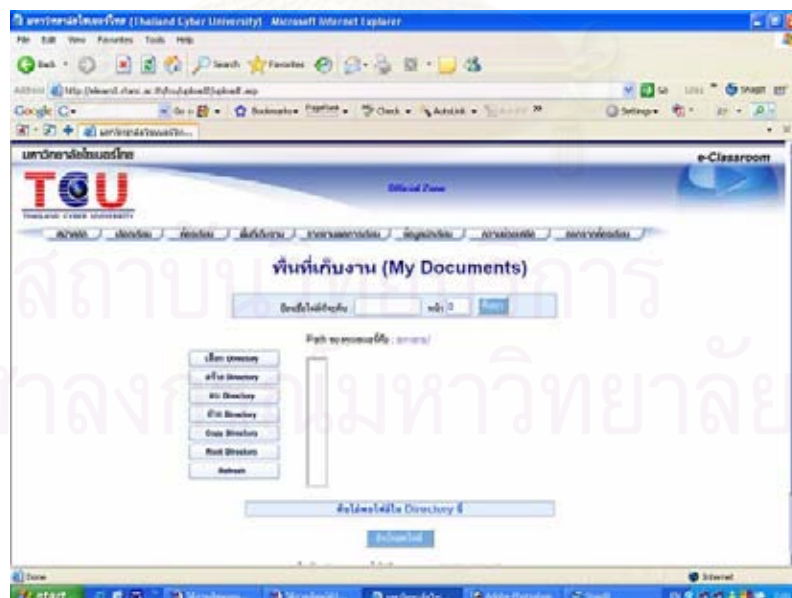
มหาวิทยาลัยไซเบอร์ไทย (Thailand Cyber University) - Microsoft Internet Explorer

File Edit View Favorites Tools Help

Back Search Favorites

Address http://elearn3.thaicyberu.go.th/upload/upload.asp

Go Links SnagIt

Google G- Go Bookmarks PageRank Check AutoLink Settings

มหาวิทยาลัยไซเบอร์ไทย

มหาวิทยาลัยไซเบอร์ไทย

e-Classroom

TCU

THAILAND CYBER UNIVERSITY

Official Zone

พื้นที่เก็บงาน (My Documents)

ชื่อไฟล์ที่ต้องการ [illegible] หน้า 0

Path ของแฟ้มที่เลือก : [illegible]

เลือก Directory

สร้าง Directory

Del Directory

ย้าย Directory

Copy Directory

Root Directory

Refresh

ยังไม่พบไฟล์ใน Directory นี้

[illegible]

Done

Internet

start